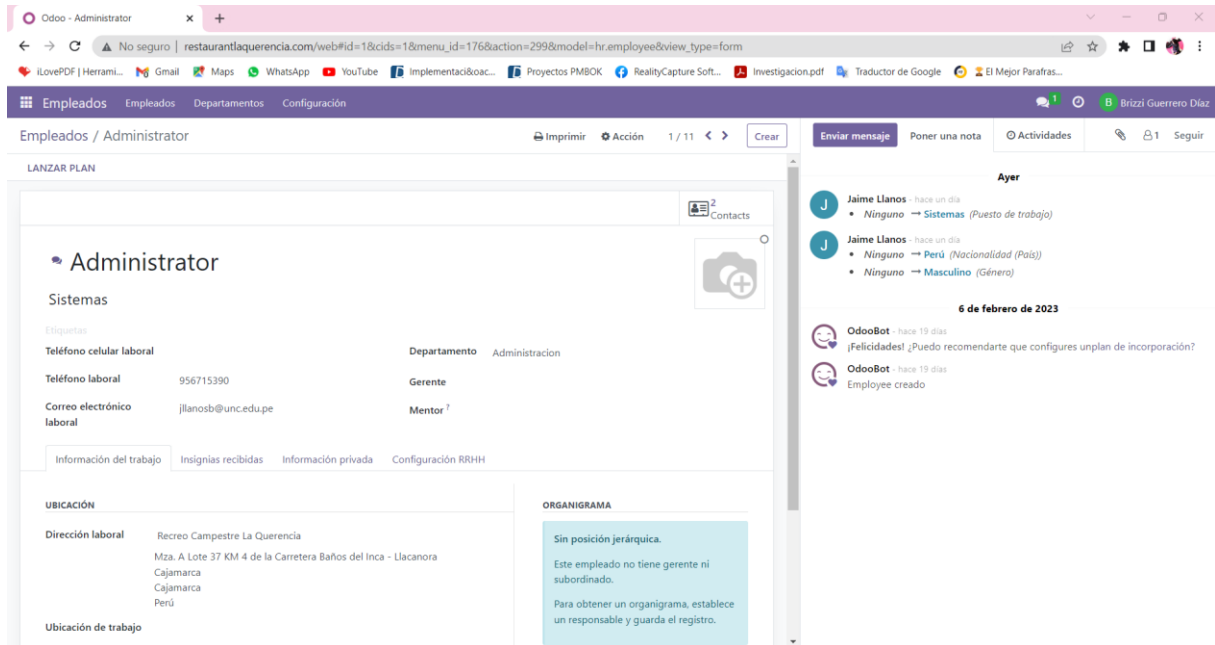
Odoo - Administrator

No seguro | restaurantlaquerencia.com/web#id=1&cids=1&menu_id=176&action=299&model=hr.employee&view_type=form

iLovePDF | Herrami... Gmail Maps WhatsApp YouTube Implementaci&oac... Proyectos PMBOK RealityCapture Soft... Investigacion.pdf Traductor de Google El Mejor Parafras...

Empleados Empleados Departamentos Configuración

1 B Brizzi Guerrero Díaz

Empleados / Administrator

Imprimir Acción 1 / 11 Crear

Enviar mensaje Poner una nota Actividades 1 Seguir

LANZAR PLAN

2 Contacts

Administrator

Sistemas

Etiquetas

Teléfono celular laboral

Teléfono laboral 956715390

Correo electrónico laboral jllanosb@unc.edu.pe

Departamento Administracion

Gerente

Mentor ?

Información del trabajo Insignias recibidas Información privada Configuración RRHH

UBICACIÓN

Dirección laboral Recreo Campestre La Querencia
Mza. A Lote 37 KM 4 de la Carretera Baños del Inca - Llacanora
Cajamarca
Cajamarca
Perú

Ubicación de trabajo

ORGANIGRAMA

Sin posición jerárquica.

Este empleado no tiene gerente ni subordinado.

Para obtener un organigrama, establece un responsable y guarda el registro.

Ayer

Jaime Llanos - hace un día
• Ninguno → Sistemas (Puesto de trabajo)

Jaime Llanos - hace un día
• Ninguno → Perú (Nacionalidad (País))
• Ninguno → Masculino (Género)

6 de febrero de 2023

OdooBot - hace 19 días
¡Felicidades! ¿Puedo recomendarte que configures unplan de incorporación?

OdooBot - hace 19 días
Employee creado